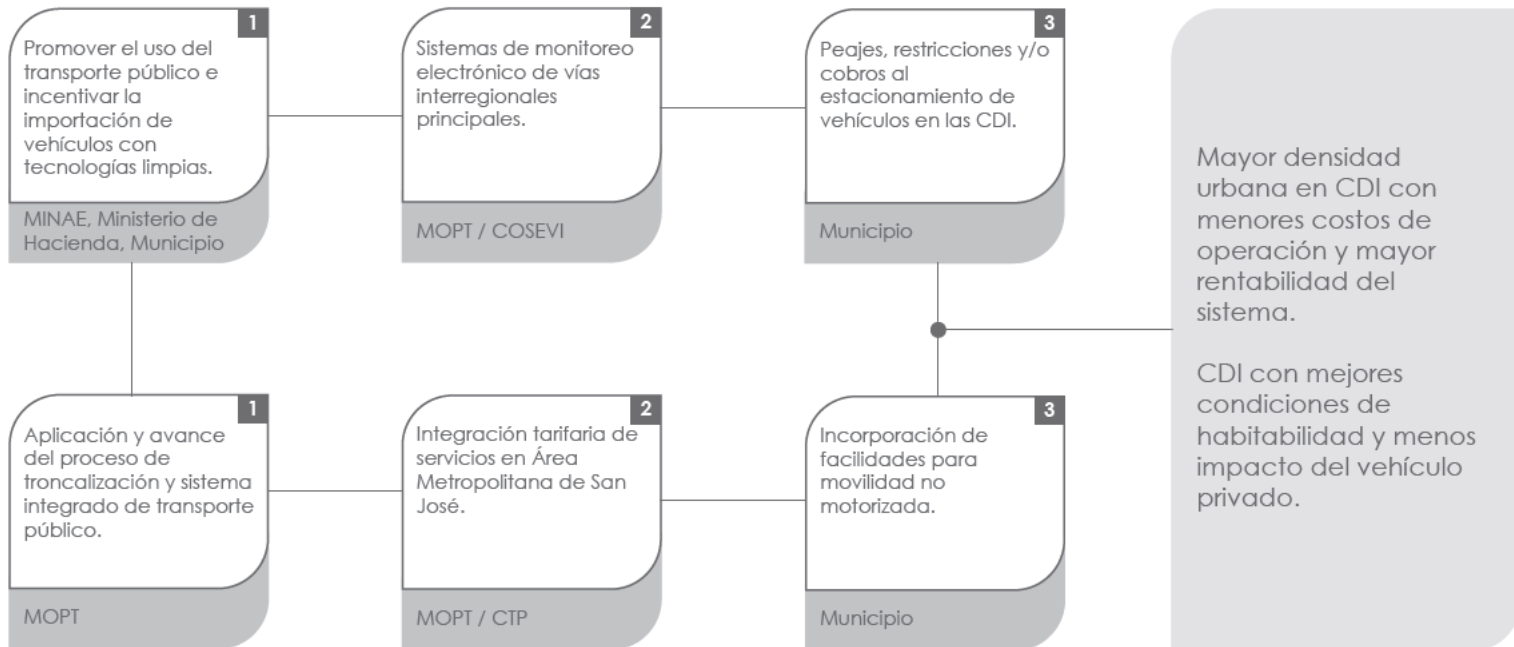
1
Promover el uso del transporte público e incentivar la importación de vehículos con tecnologías limpias.
MINAE, Ministerio de Hacienda, Municipio

2
Sistemas de monitoreo electrónico de vías interregionales principales.
MOPT / COSEVI

3
Peajes, restricciones y/o cobros al estacionamiento de vehículos en las CDI.
Municipio

1
Aplicación y avance del proceso de troncalización y sistema integrado de transporte público.
MOPT

2
Integración tarifaria de servicios en Área Metropolitana de San José.
MOPT / CTP

3
Incorporación de facilidades para movilidad no motorizada.
Municipio

Mayor densidad urbana en CDI con menores costos de operación y mayor rentabilidad del sistema.

CDI con mejores condiciones de habitabilidad y menos impacto del vehículo privado.